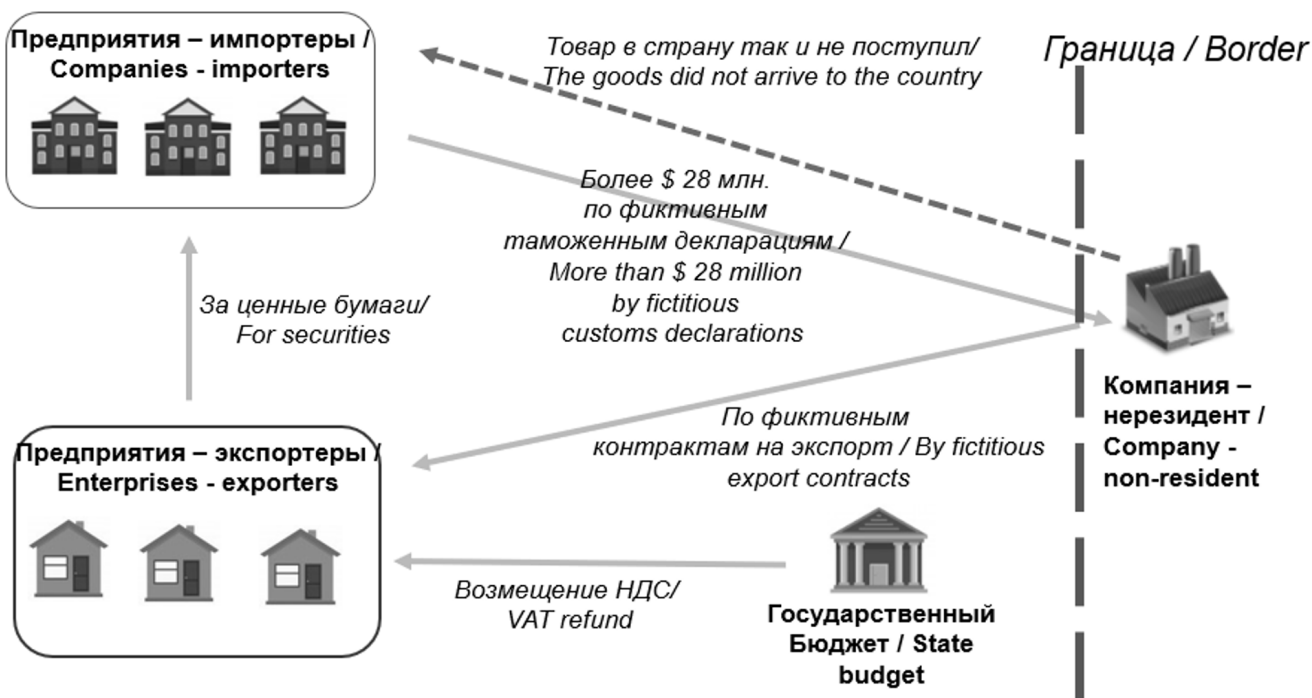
Предприятия – импортеры / Companies - importers

Товар в страну так и не поступил/ The goods did not arrive to the country

Граница / Border

Более $ 28 млн. по фиктивным таможенным декларациям / More than $ 28 million by fictitious customs declarations

За ценные бумаги/ For securities

Компания – нерезидент / Company - non-resident

Предприятия – экспортеры / Enterprises - exporters

По фиктивным контрактам на экспорт / By fictitious export contracts

Возмещение НДС/ VAT refund

Государственный Бюджет / State budget